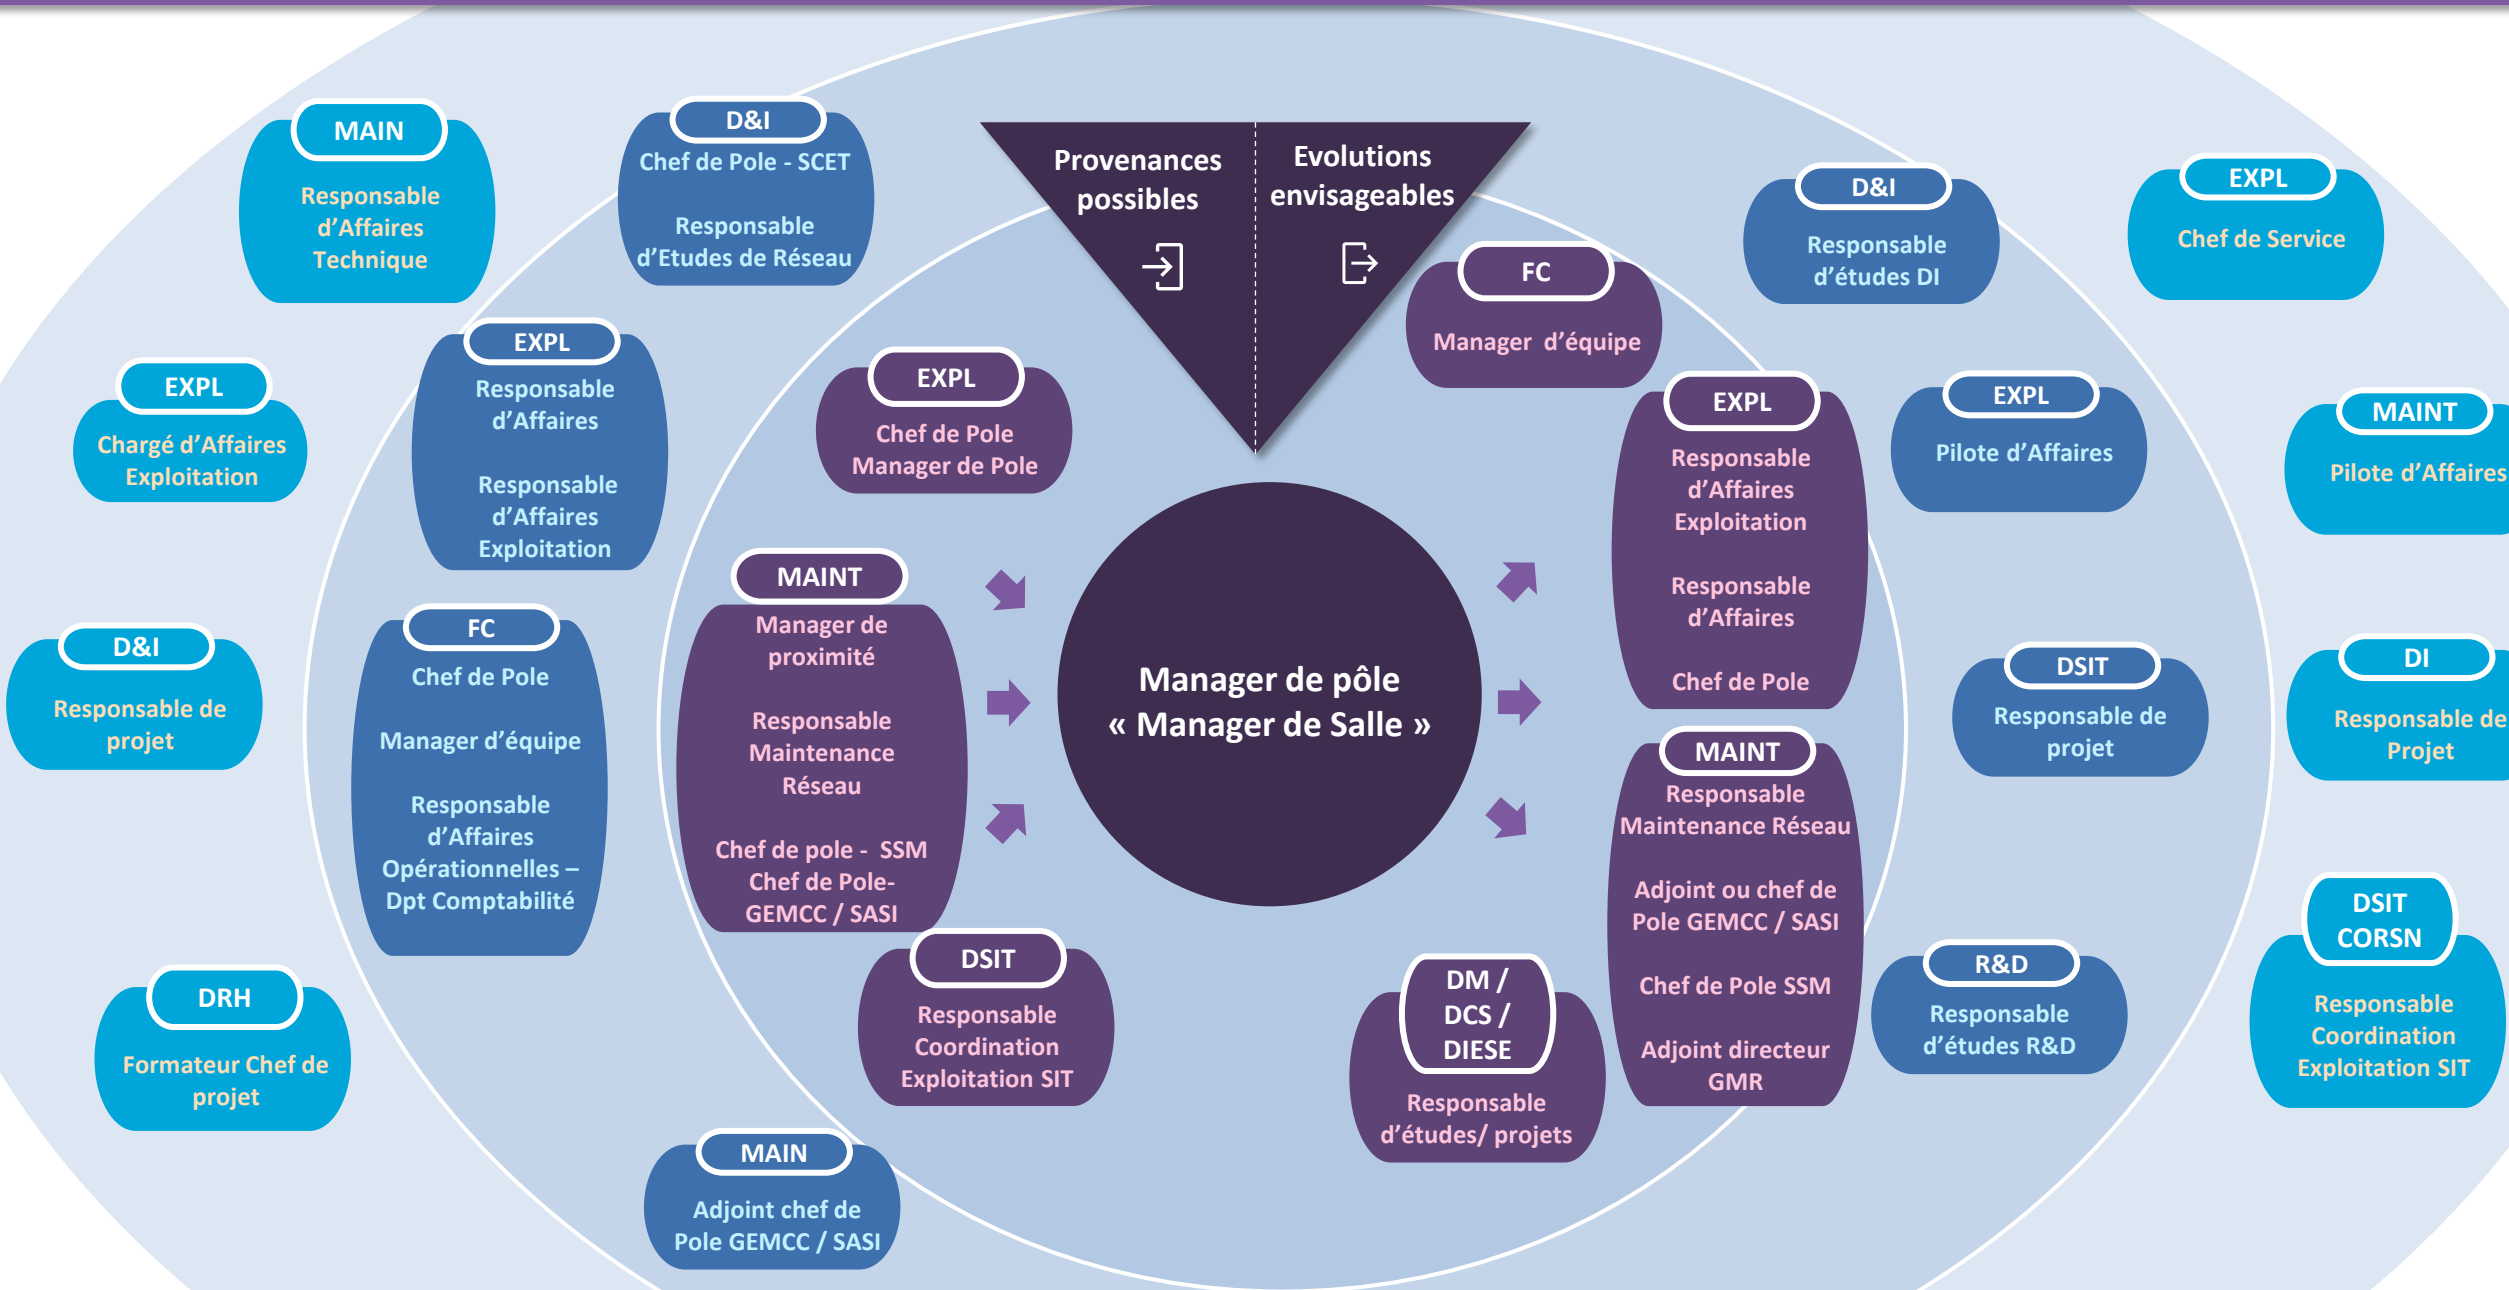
MAIN
Responsable d'Affaires Technique

D&I
Chef de Pole - SCET
Responsable d'Etudes de Réseau

Provenances possibles

Evolutions envisageables

D&I
Responsable d'études DI

EXPL
Chef de Service

EXPL
Chargé d'Affaires Exploitation

EXPL
Responsable d'Affaires
Responsable d'Affaires Exploitation

EXPL
Chef de Pole Manager de Pole

FC
Manager d'équipe

EXPL
Responsable d'Affaires Exploitation
Responsable d'Affaires
Chef de Pole

EXPL
Pilote d'Affaires

MAINT
Pilote d'Affaires

D&I
Responsable de projet

FC
Chef de Pole
Manager d'équipe
Responsable d'Affaires Opérationnelles – Dpt Comptabilité

MAINT
Manager de proximité
Responsable Maintenance Réseau
Chef de pole - SSM Chef de Pole-GEMCC / SASI

Manager de pôle
« Manager de Salle »

DSIT
Responsable de projet

DI
Responsable de Projet

MAINT
Responsable Maintenance Réseau
Adjoint ou chef de Pole GEMCC / SASI
Chef de Pole SSM
Adjoint directeur GMR

DRH
Formateur Chef de projet

DSIT
Responsable Coordination Exploitation SIT

DM / DCS / DIESE
Responsable d'études/ projets

R&D
Responsable d'études R&D

DSIT CORSN
Responsable Coordination Exploitation SIT

MAIN
Adjoint chef de Pole GEMCC / SASI